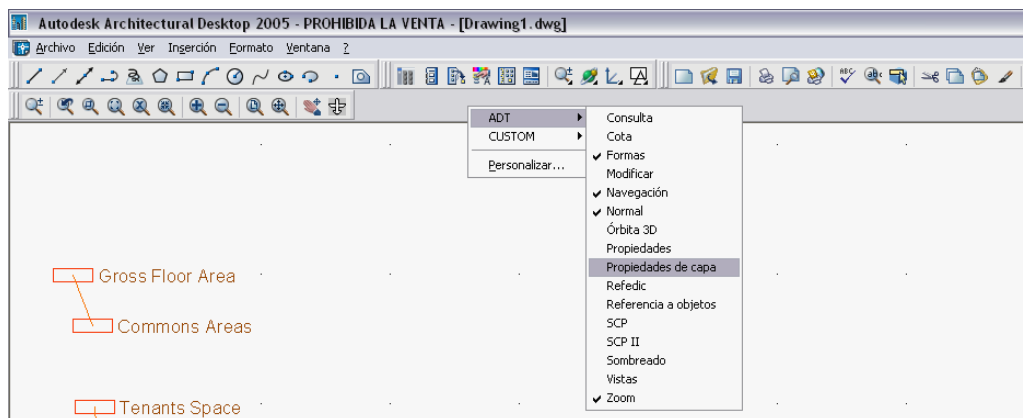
Autodesk Architectural Desktop 2005 - PROHIBIDA LA VENTA - [Drawing1.dwg]

Archivo Edición Ver Inserción Formato Ventana ?

ADT
CUSTOM
Personalizar...

Consulta
Cota
✔ Formas
Modificar
✔ Navegación
✔ Normal
Órbita 3D
Propiedades
Propiedades de capa
Refedic
Referencia a objetos
SCP
SCP II
Sombreado
Vistas
✔ Zoom

Gross Floor Area
Commons Areas
Tenants Space